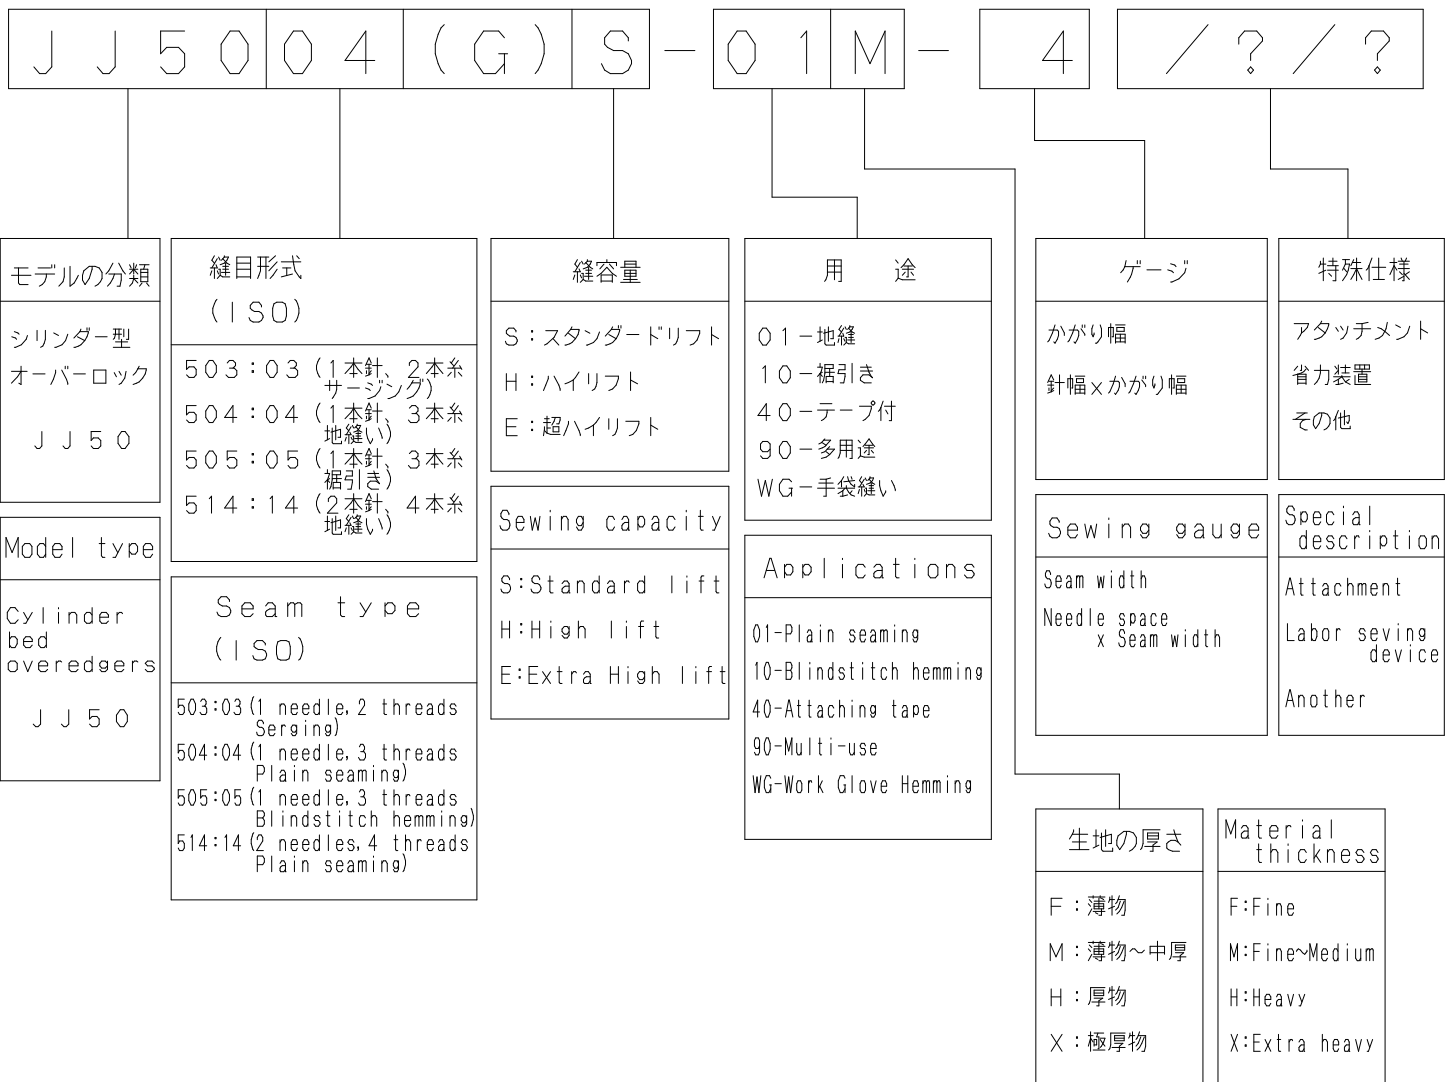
JJ50 04 (G) S - 01 M - 4 /?/?

モデルの分類

シリンダー型
オーバーロック

JJ50

Model type

Cylinder bed overedgers

JJ50

縫目形式
(ISO)

503:03(1本針、2本糸サージング)
504:04(1本針、3本糸地縫い)
505:05(1本針、3本糸裾引き)
514:14(2本針、4本糸地縫い)

Seam type
(ISO)

503:03(1 needle, 2 threads Serging)
504:04(1 needle, 3 threads Plain seaming)
505:05(1 needle, 3 threads Blindstitch hemming)
514:14(2 needles, 4 threads Plain seaming)

縫容量

S:スタンダードリフト
H:ハイリフト
E:超ハイリフト

Sewing capacity

S:Standard lift
H:High lift
E:Extra High lift

用 途

01-地縫
10-裾引き
40-テープ付
90-多用途
WG-手袋縫い

Applications

01-Plain seaming
10-Blindstitch hemming
40-Attaching tape
90-Multi-use
WG-Work Glove Hemming

ゲージ

かがり幅
針幅xかがり幅

Sewing gauge

Seam width
Needle space x Seam width

特殊仕様

アタッチメント
省力装置
その他

Special description

Attachment
Labor seving device
Another

生地の厚さ

F:薄物
M:薄物~中厚
H:厚物
X:極厚物

Material thickness

F:Fine
M:Fine~Medium
H:Heavy
X:Extra heavy